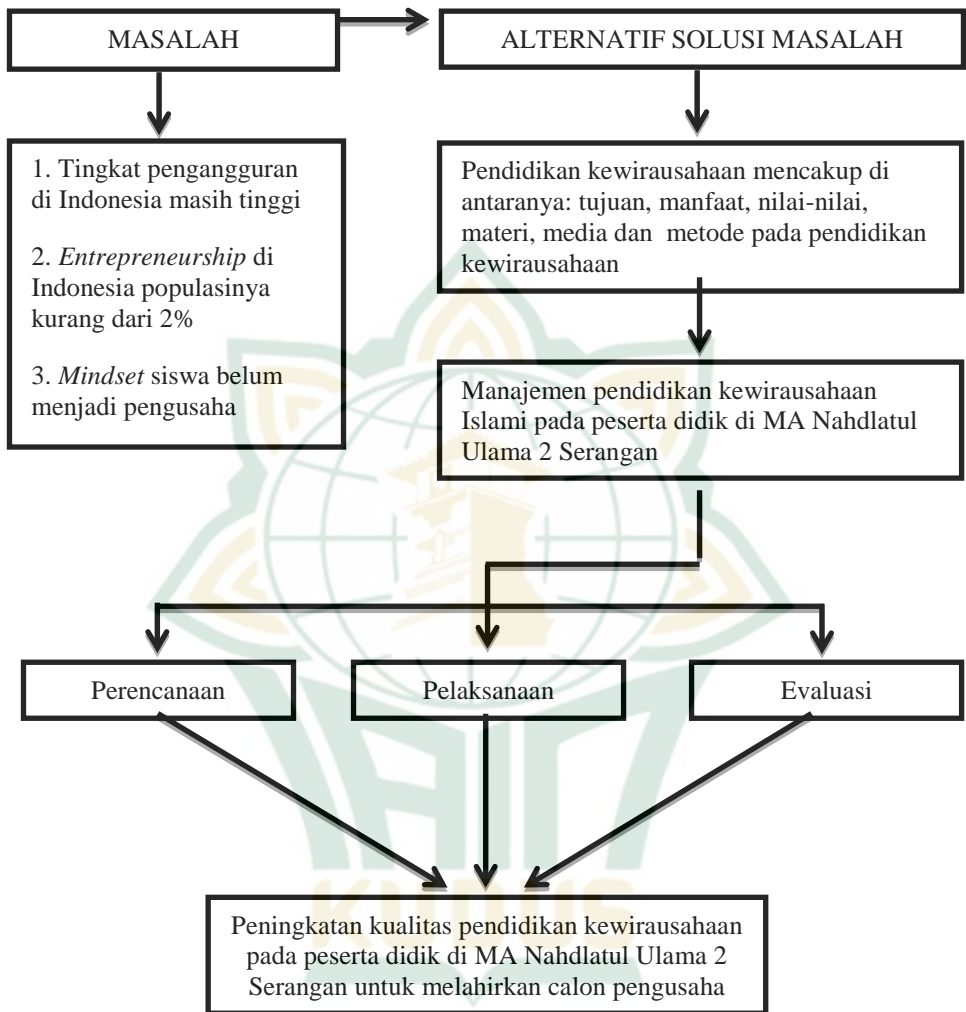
MASALAH

ALTERNATIF SOLUSI MASALAH

1. Tingkat pengangguran di Indonesia masih tinggi

2. *Entrepreneurship* di Indonesia populasinya kurang dari 2%

3. *Mindset* siswa belum menjadi pengusaha

Pendidikan kewirausahaan mencakup di antaranya: tujuan, manfaat, nilai-nilai, materi, media dan metode pada pendidikan kewirausahaan

Manajemen pendidikan kewirausahaan Islami pada peserta didik di MA Nahdlatul Ulama 2 Serangan

Perencanaan

Pelaksanaan

Evaluasi

Peningkatan kualitas pendidikan kewirausahaan pada peserta didik di MA Nahdlatul Ulama 2 Serangan untuk melahirkan calon pengusaha